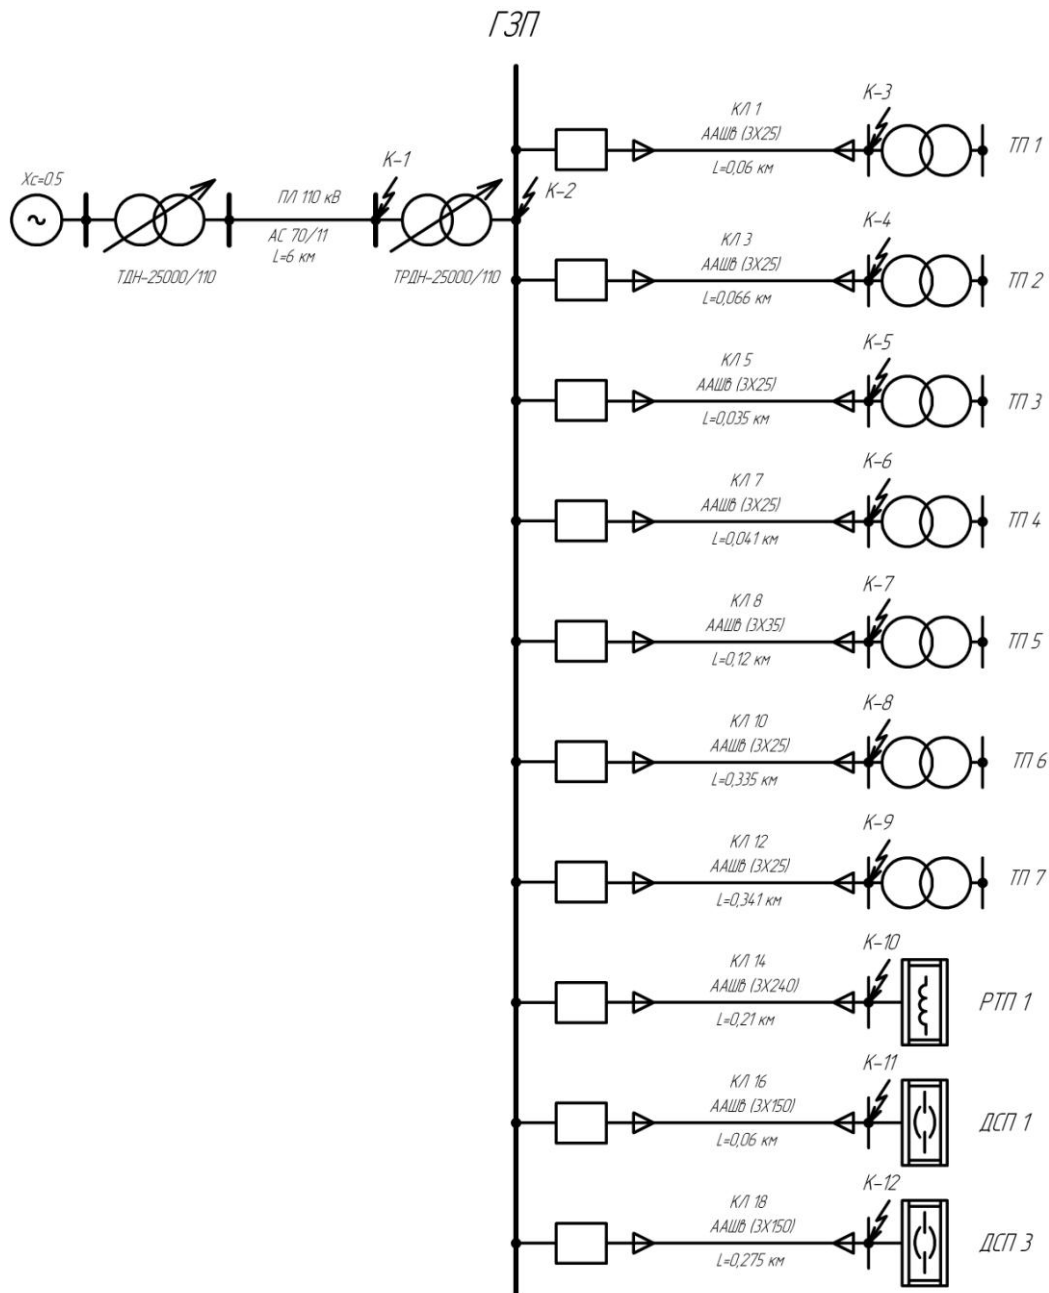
ГЗП

Xc=0.5

ТДН-25000/110

ПЛ 110 кВ
АС 70/11
L=6 км

К-1

ТРДН-25000/110

К-2

КЛ 1
ААШв (3Х25)
L=0,06 км
К-3
ТП 1

КЛ 3
ААШв (3Х25)
L=0,066 км
К-4
ТП 2

КЛ 5
ААШв (3Х25)
L=0,035 км
К-5
ТП 3

КЛ 7
ААШв (3Х25)
L=0,041 км
К-6
ТП 4

КЛ 8
ААШв (3Х35)
L=0,12 км
К-7
ТП 5

КЛ 10
ААШв (3Х25)
L=0,335 км
К-8
ТП 6

КЛ 12
ААШв (3Х25)
L=0,341 км
К-9
ТП 7

КЛ 14
ААШв (3Х240)
L=0,21 км
К-10
РТП 1

КЛ 16
ААШв (3Х150)
L=0,06 км
К-11
ДСП 1

КЛ 18
ААШв (3Х150)
L=0,275 км
К-12
ДСП 3